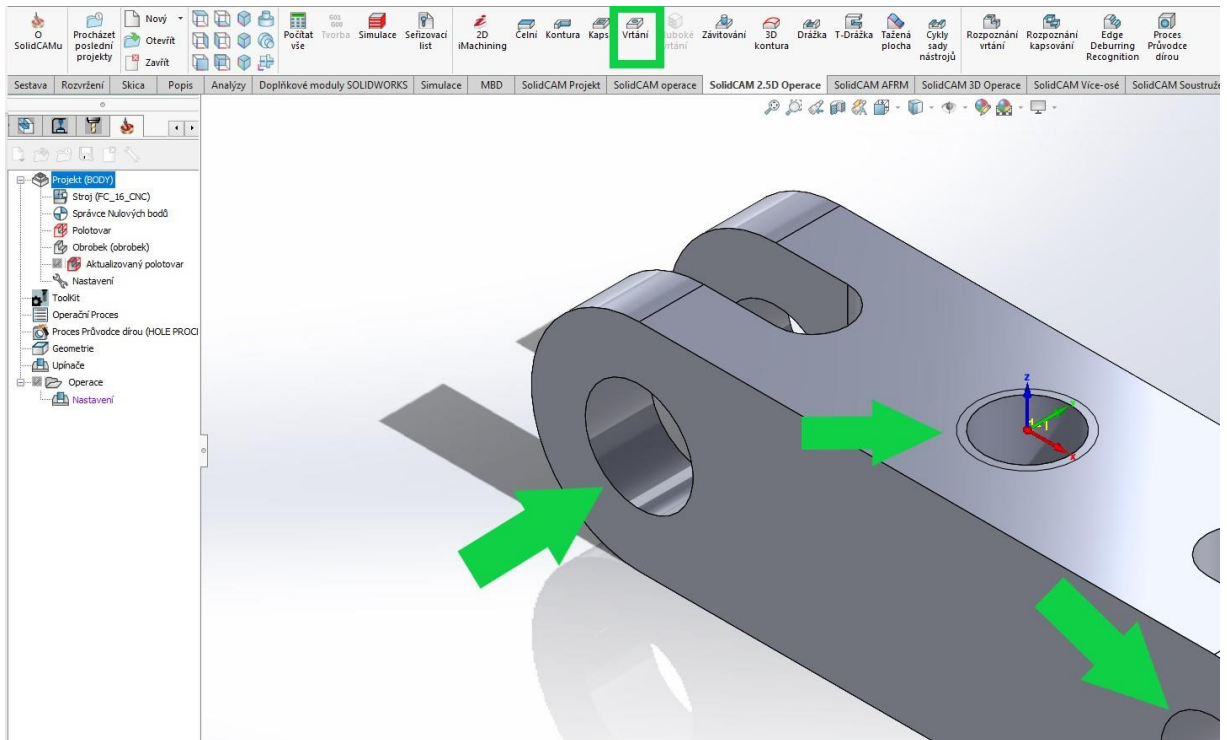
O SolidCAMu
Procházet poslední projekty
Nový
Otevřít
Zavřít
Počítat vše
Tvorba
Simulace
Seřizovací list
2D iMachining
Čelní
Kontura
Kaps
Vrtání
Hluboké vrtání
Závitování
3D kontura
Drážka
T-Drážka
Tažená plocha
Cykly sady nástrojů
Rozpoznání vrtání
Rozpoznání kapsování
Edge Deburring Recognition
Proces Průvodce dírou

Sestava | Rozvržení | Skica | Popis | Analýzy | Doplňkové moduly SOLIDWORKS | Simulace | MBD | SolidCAM Projekt | SolidCAM operace | SolidCAM 2.5D Operace | SolidCAM AFRM | SolidCAM 3D Operace | SolidCAM Více-osé | SolidCAM Soustruže

Projekt (BODY)
Stroj (FC_16_CNC)
Správce Nulových bodů
Polotovar
Obrobek (obrobek)
Aktualizovaný polotovar
Nastavení
ToolKit
Operační Proces
Proces Průvodce dírou (HOLE PROCE
Geometrie
Upínače
Operace
Nastavení

Z
Y
X
1